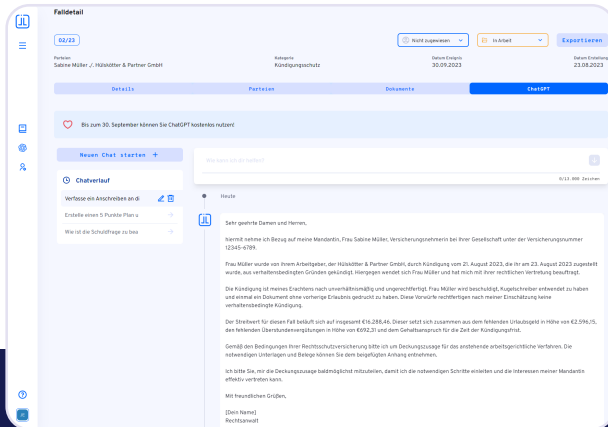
JL

Falldetail

02/23

Nicht zugewiesen

In Arbeit

Exportieren

Parteien
Sabine Müller ./. Hülskötter & Partner GmbH

Kategorie
Kündigungsschutz

Datum Ereignis
30.09.2023

Datum Erstellung
23.08.2023

Details

Parteien

Dokumente

ChatGPT

Bis zum 30. September können Sie ChatGPT kostenlos nutzen!

Neuen Chat starten +

Chatverlauf

Verfasse ein Anschreiben an di

Erstelle einen 5 Punkte Plan u

Wie ist die Schuldfrage zu bea

Wie kann ich dir helfen?

0/13.000 Zeichen

Heute

JL

Sehr geehrte Damen und Herren,

hiermit nehme ich Bezug auf meine Mandantin, Frau Sabine Müller, Versicherungsnehmerin bei Ihrer Gesellschaft unter der Versicherungsnummer 12345-6789.

Frau Müller wurde von ihrem Arbeitgeber, der Hülskötter & Partner GmbH, durch Kündigung vom 21. August 2023, die ihr am 23. August 2023 zugestellt wurde, aus verhaltensbedingten Gründen gekündigt. Hiergegen wendet sich Frau Müller und hat mich mit ihrer rechtlichen Vertretung beauftragt.

Die Kündigung ist meines Erachtens nach unverhältnismäßig und ungerechtfertigt. Frau Müller wird beschuldigt, Kugelschreiber entwendet zu haben und einmal ein Dokument ohne vorherige Erlaubnis gedruckt zu haben. Diese Vorwürfe rechtfertigen nach meiner Einschätzung keine verhaltensbedingte Kündigung.

Der Streitwert für diesen Fall beläuft sich auf insgesamt €16.288,46. Dieser setzt sich zusammen aus dem fehlenden Urlaubsgeld in Höhe von €2.596,15, den fehlenden Überstundenvergütungen in Höhe von €692,31 und dem Gehaltsanspruch für die Zeit der Kündigungsfrist.

Gemäß den Bedingungen Ihrer Rechtsschutzversicherung bitte ich um Deckungszusage für das anstehende arbeitsgerichtliche Verfahren. Die notwendigen Unterlagen und Belege können Sie dem beigefügten Anhang entnehmen.

Ich bitte Sie, mir die Deckungszusage baldmöglichst mitzuteilen, damit ich die notwendigen Schritte einleiten und die Interessen meiner Mandantin effektiv vertreten kann.

Mit freundlichen Grüßen,

[Dein Name]
Rechtsanwalt